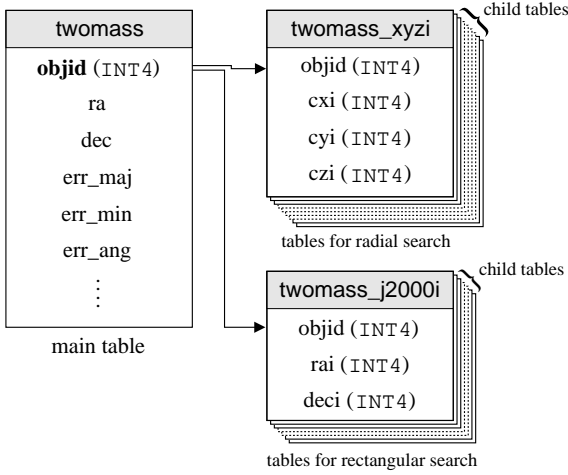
twomass

objid (INT4)

ra

dec

err_maj

err_min

err_ang

⋮

main table

child tables

twomass_xyzi

objid (INT4)

cxi (INT4)

cyi (INT4)

czi (INT4)

tables for radial search

child tables

twomass_j2000i

objid (INT4)

rai (INT4)

deci (INT4)

tables for rectangular search